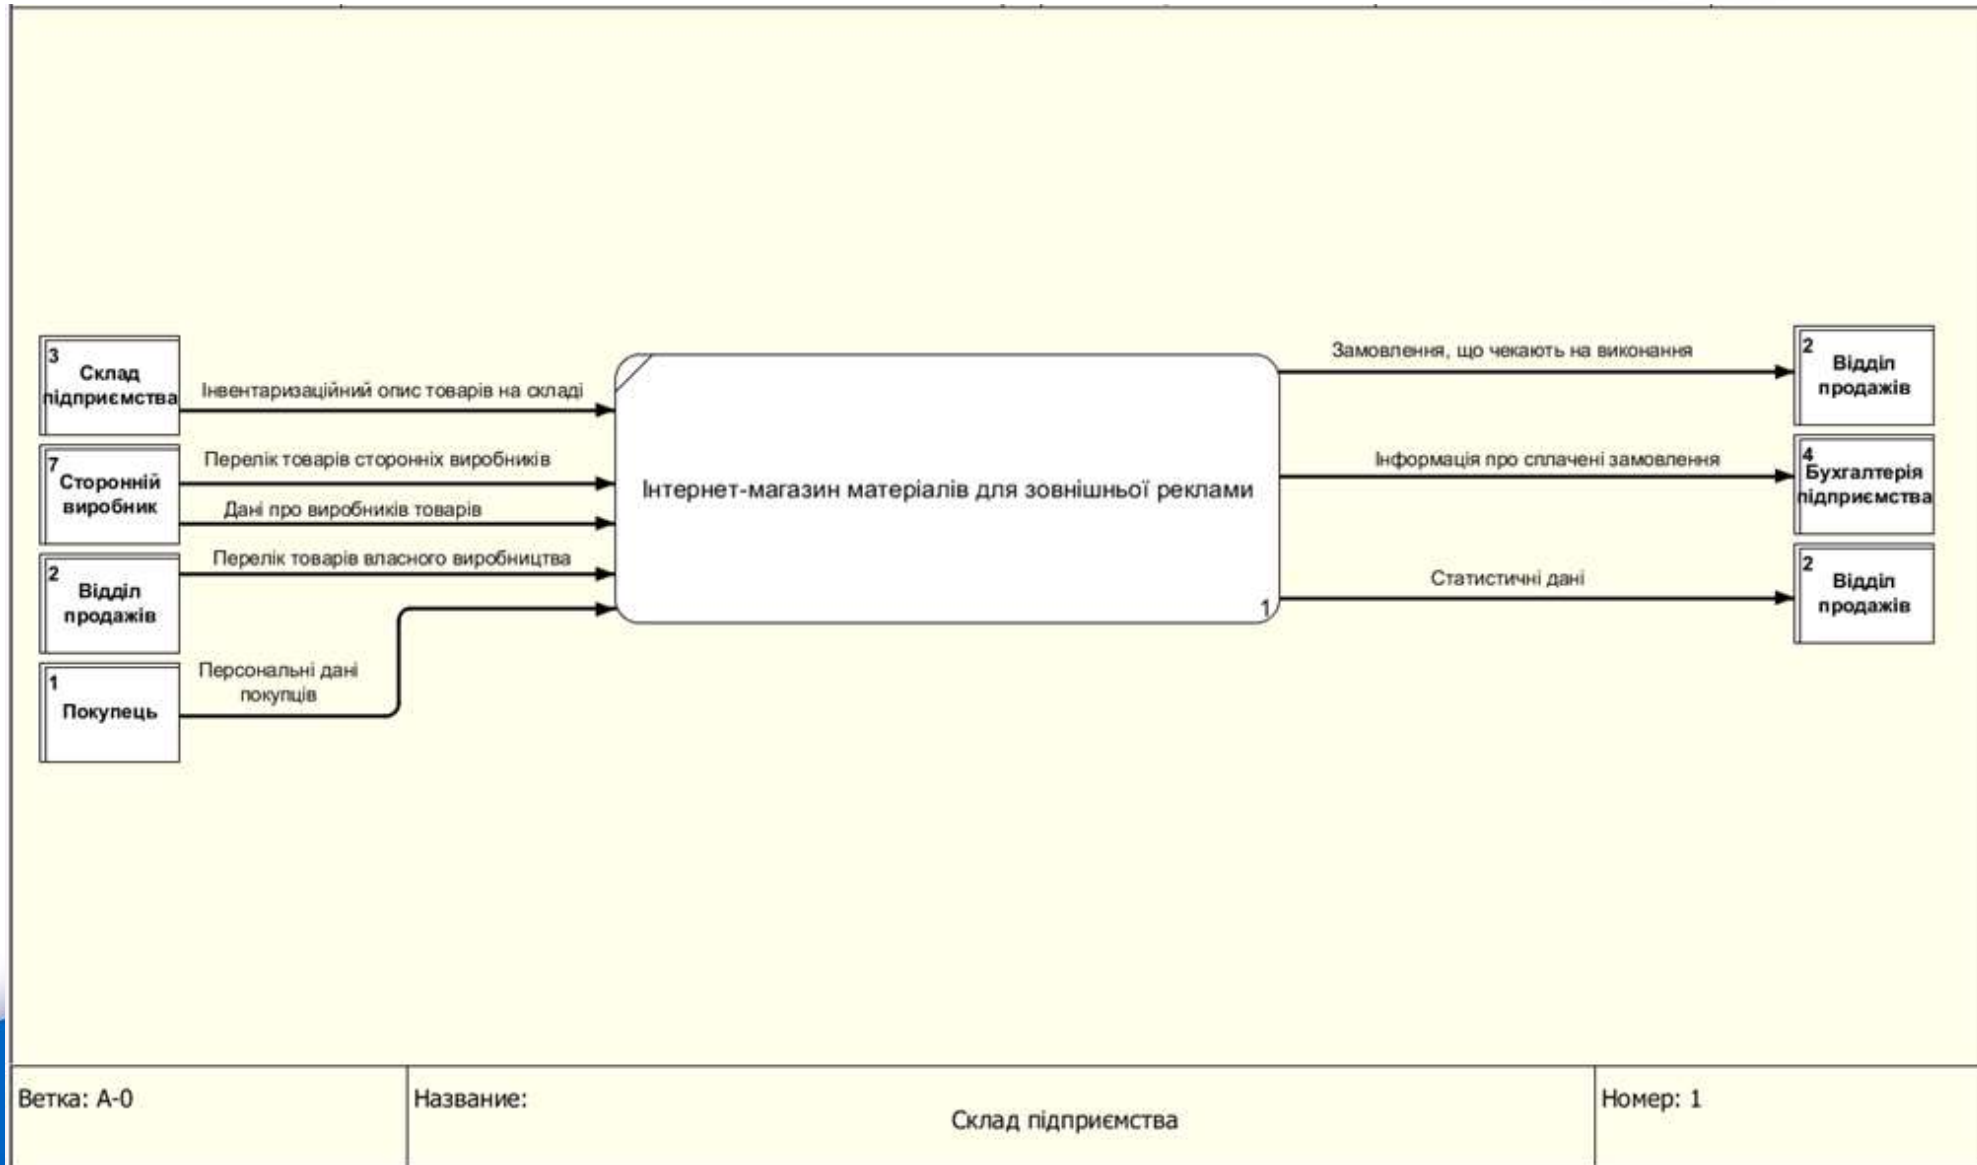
3
Склад підприємства

Інвентаризаційний опис товарів на складі

7
Сторонній виробник

Перелік товарів сторонніх виробників

Дані про виробників товарів

2
Відділ продажів

Перелік товарів власного виробництва

1
Покупець

Персональні дані покупців

Інтернет-магазин матеріалів для зовнішньої реклами

1

Замовлення, що чекають на виконання

2
Відділ продажів

Інформація про сплачені замовлення

4
Бухгалтерія підприємства

Статистичні дані

2
Відділ продажів

| Ветка: A-0 | Название: Склад підприємства | Номер: 1 |